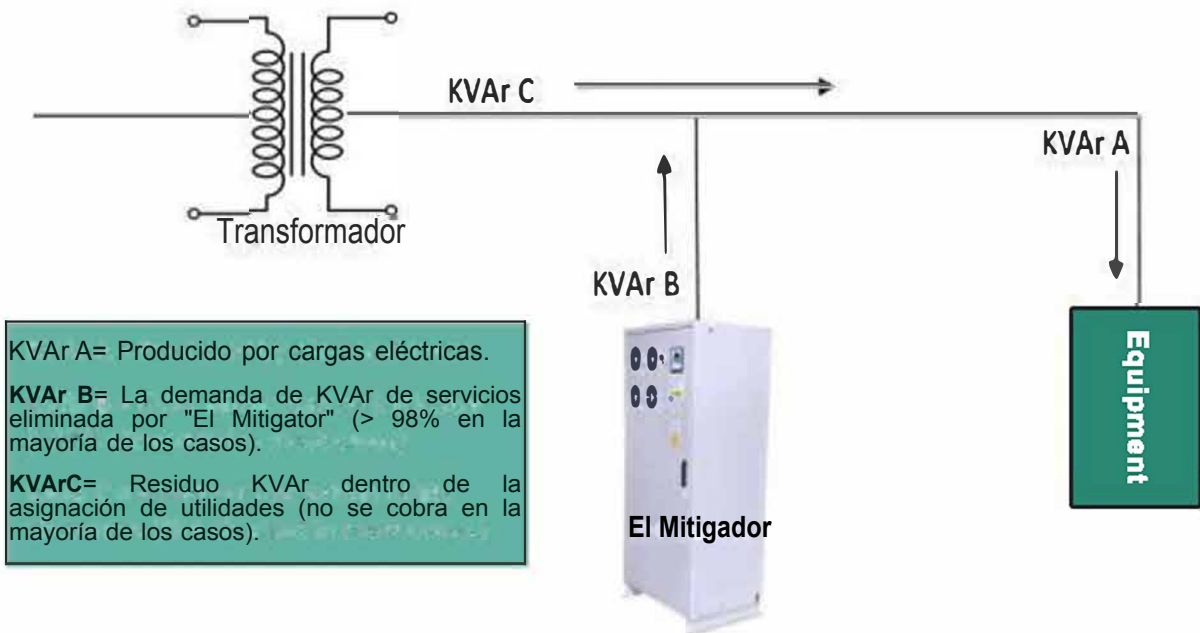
KVAr C

KVAr A

Transformador

KVAr B

KVAr A= Producido por cargas eléctricas.

**KVAr B**= La demanda de KVAr de servicios eliminada por "El Mitigator" (> 98% en la mayoría de los casos).

**KVArC**= Residuo KVAr dentro de la asignación de utilidades (no se cobra en la mayoría de los casos).

El Mitigador

Equipment